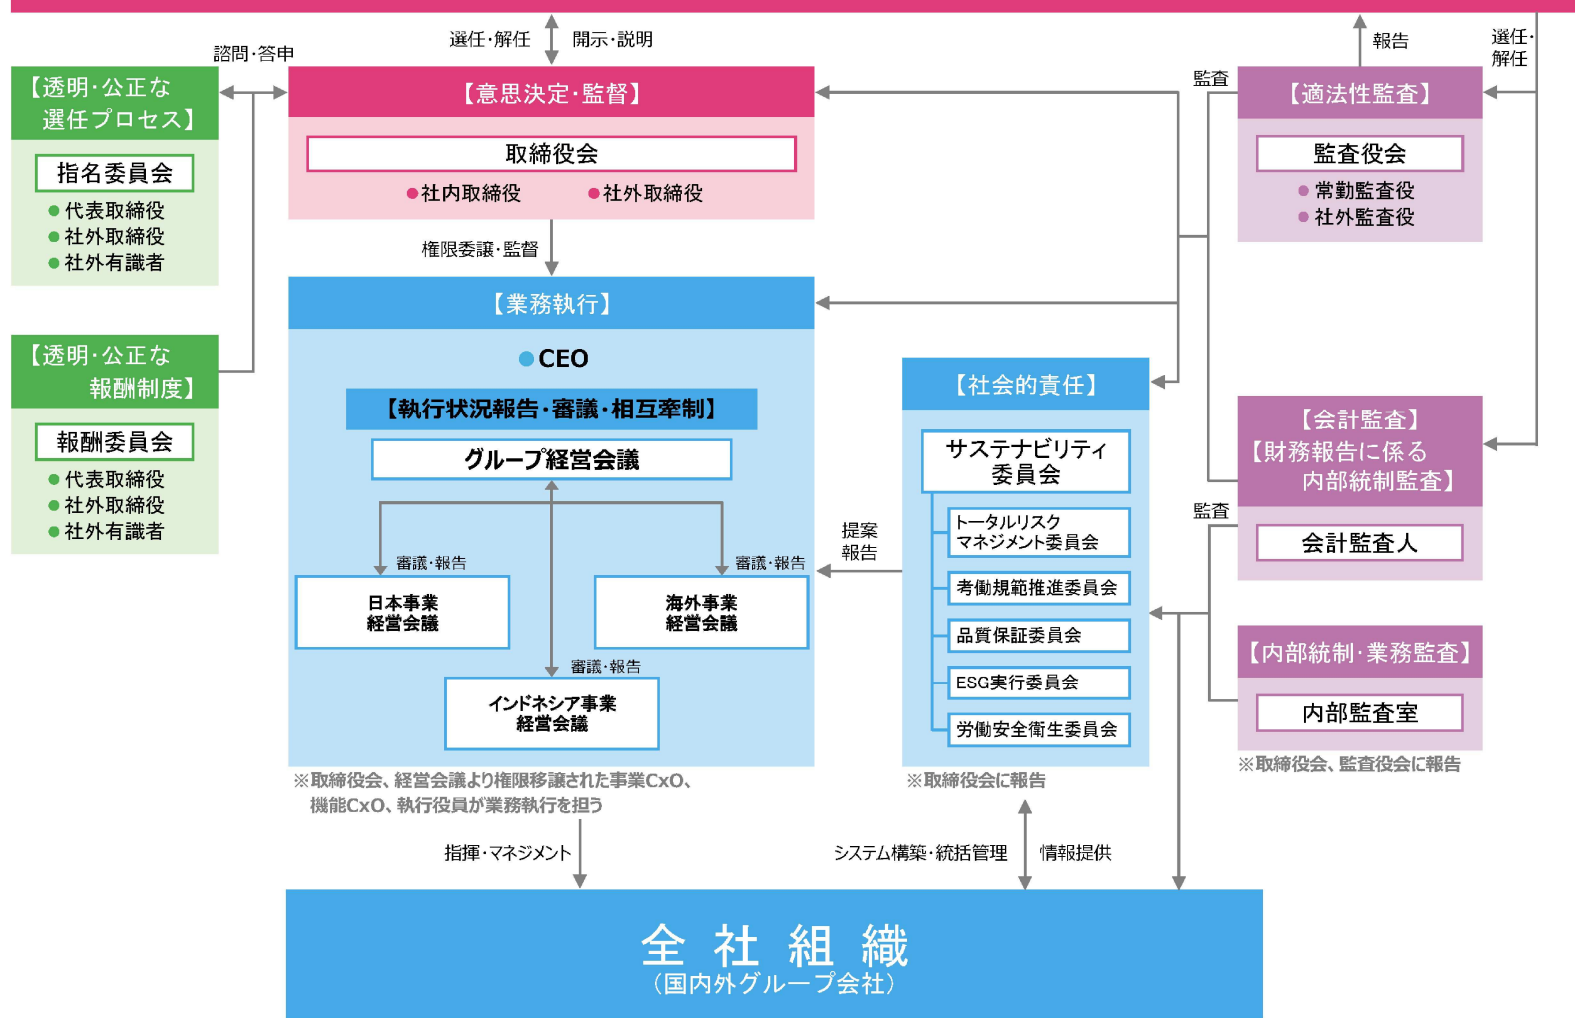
選任・解任
開示・説明
報告
選任・解任
諮問・答申

【透明・公正な選任プロセス】
指名委員会
● 代表取締役
● 社外取締役
● 社外有識者

【意思決定・監督】
取締役会
●社内取締役
●社外取締役

監査
【適法性監査】
監査役会
● 常勤監査役
● 社外監査役

権限委譲・監督

【透明・公正な報酬制度】
報酬委員会
● 代表取締役
● 社外取締役
● 社外有識者

【業務執行】
●CEO
【執行状況報告・審議・相互牽制】
グループ経営会議
審議・報告
審議・報告
日本事業経営会議
海外事業経営会議
審議・報告
インドネシア事業経営会議
※取締役会、経営会議より権限移譲された事業CxO、機能CxO、執行役員が業務執行を担う

提案
報告

【社会的責任】
サステナビリティ委員会
トータルリスクマネジメント委員会
考働規範推進委員会
品質保証委員会
ESG実行委員会
労働安全衛生委員会
※取締役会に報告

【会計監査】
【財務報告に係る内部統制監査】
監査
会計監査人

【内部統制・業務監査】
内部監査室
※取締役会、監査役会に報告

指揮・マネジメント
システム構築・統括管理
情報提供

全 社 組 織
（国内外グループ会社）